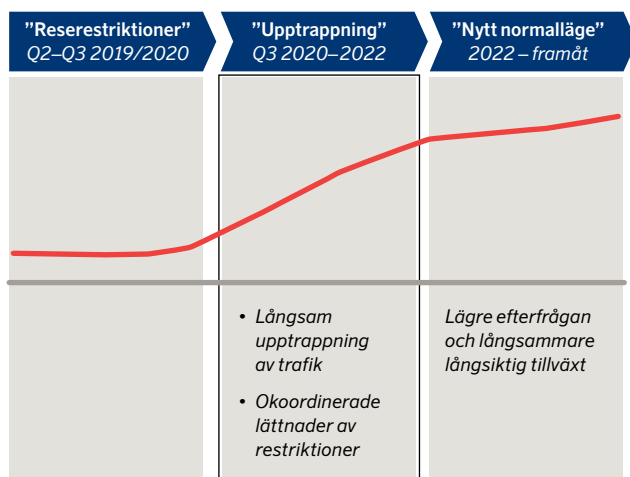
”Reserestriktioner”
Q2–Q3 2019/2020

”Upptrappning”
Q3 2020–2022

”Nytt normalläge”
2022 – framåt

• Långsam upptrappning av trafik

• Okoordinerade lättnader av restriktioner

Lägre efterfrågan och långsammare långsiktig tillväxt